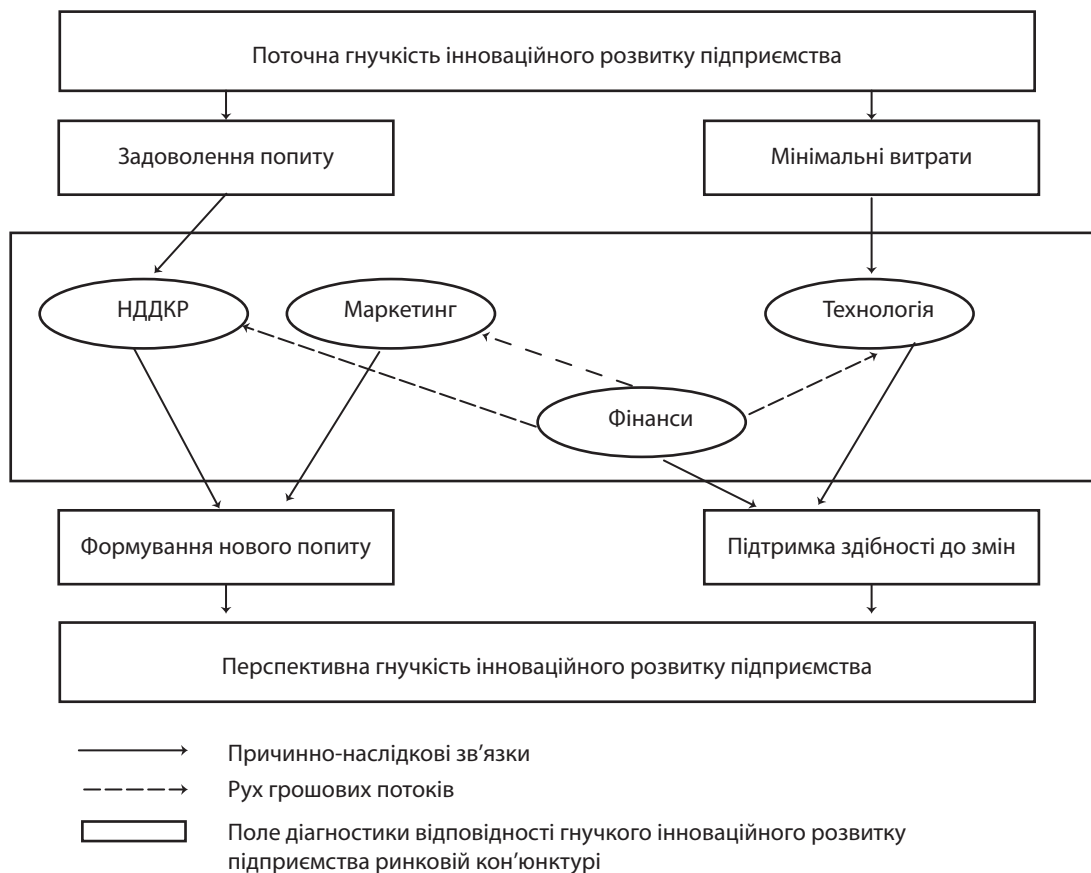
Поточна гнучкість інноваційного розвитку підприємства

Задоволення попиту

Мінімальні витрати

НДДКР

Маркетинг

Технологія

Фінанси

Формування нового попиту

Підтримка здібності до змін

Перспективна гнучкість інноваційного розвитку підприємства

Причинно-наслідкові зв'язки

Рух грошових потоків

Поле діагностики відповідності гнучкого інноваційного розвитку підприємства ринковій кон'юнктурі